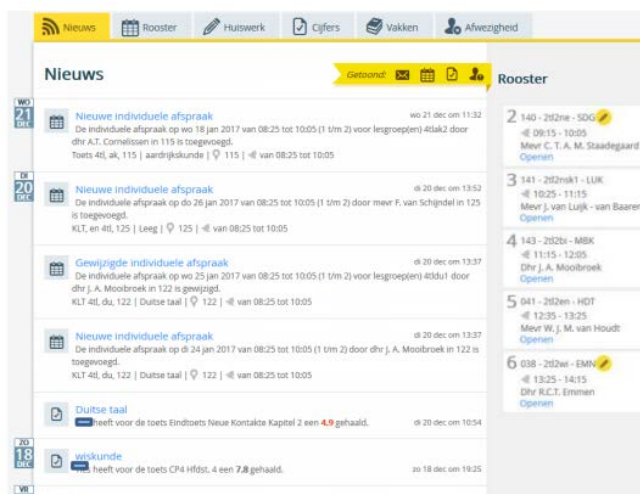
Nieuws | Rooster | Huiswerk | Cijfers | Vakken | Afwezigheid

Nieuws

Getoond:

WO 21 DEC

Nieuwe individuele afspraak
wo 21 dec om 11:32
De individuele afspraak op wo 18 jan 2017 van 08:25 tot 10:05 (1 t/m 2) voor lesgroep(en) 4tlak2 door dhr A.T. Cornelissen in 115 is toegevoegd.
Toets 4tl, ak, 115 | aardrijkskunde | 115 | van 08:25 tot 10:05

DI 20 DEC

Nieuwe individuele afspraak
di 20 dec om 13:52
De individuele afspraak op do 26 jan 2017 van 08:25 tot 10:05 (1 t/m 2) door mevr F. van Schijndel in 125 is toegevoegd.
KLT, en 4tl, 125 | Leeg | 125 | van 08:25 tot 10:05

Gewijzigde individuele afspraak
di 20 dec om 13:37
De individuele afspraak op wo 25 jan 2017 van 08:25 tot 10:05 (1 t/m 2) voor lesgroep(en) 4tldu1 door dhr J. A. Mooibroek in 122 is gewijzigd.
KLT 4tl, du, 122 | Duitse taal | 122 | van 08:25 tot 10:05

Nieuwe individuele afspraak
di 20 dec om 13:37
De individuele afspraak op di 24 jan 2017 van 08:25 tot 10:05 (1 t/m 2) door dhr J. A. Mooibroek in 122 is toegevoegd.
KLT 4tl, du, 122 | Duitse taal | 122 | van 08:25 tot 10:05

Duitse taal
di 20 dec om 10:54
heeft voor de toets Eindtoets Neue Kontakte Kapitel 2 een 4.9 gehaald.

ZO 18 DEC

wiskunde
zo 18 dec om 19:25
heeft voor de toets CP4 Hfdst. 4 een 7.8 gehaald.

VR

Rooster

2 140 - 2tl2ne - SDG
09:15 - 10:05
Mevr C. T. A. M. Staadegaard
Openen

3 141 - 2tl2nsk1 - LUK
10:25 - 11:15
Mevr J. van Luijk - van Baaren
Openen

4 143 - 2tl2bi - MBK
11:15 - 12:05
Dhr J. A. Mooibroek
Openen

5 041 - 2tl2en - HDT
12:35 - 13:25
Mevr W. J. M. van Houdt
Openen

6 038 - 2tl2wi - EMN
13:25 - 14:15
Dhr R.C.T. Emmen
Openen